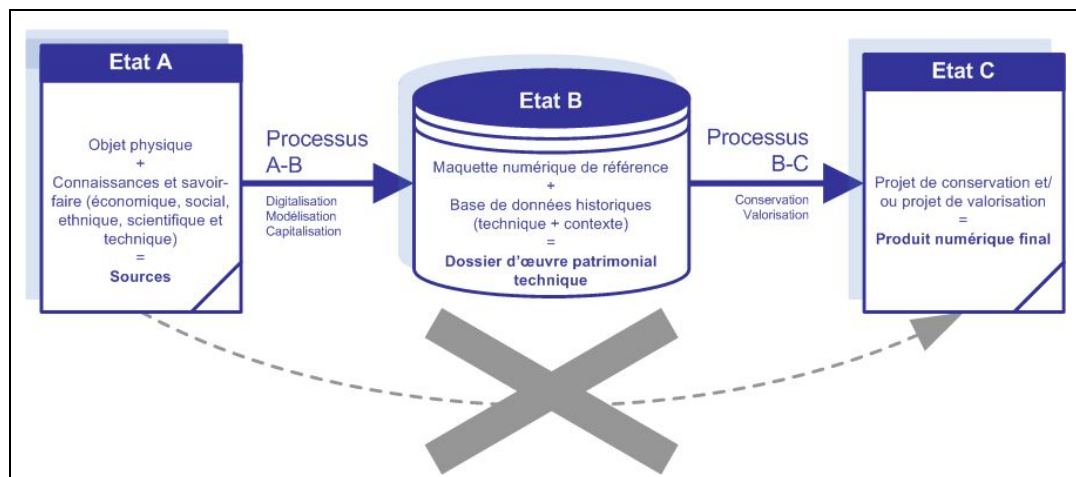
Etat A

Objet physique
+
Connaissances et savoir-faire (économique, social, ethnique, scientifique et technique)
=
Sources

Processus A-B

Digitalisation
Modélisation
Capitalisation

Etat B

Maquette numérique de référence
+
Base de données historiques (technique + contexte)
=
Dossier d'œuvre patrimonial technique

Processus B-C

Conservation
Valorisation

Etat C

Projet de conservation et/ ou projet de valorisation
=
Produit numérique final